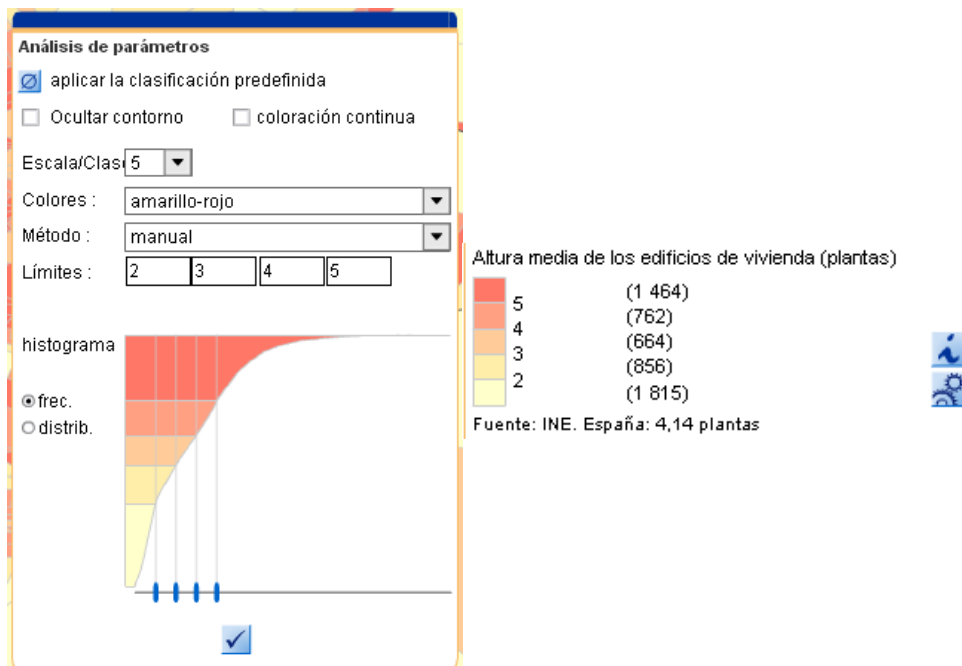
Análisis de parámetros

aplicar la clasificación predefinida

Ocultar contorno

coloración continua

Escala/Clas 5

Colores : amarillo-rojo

Método : manual

Límites : 2 3 4 5

histograma

frec.

distrib.

Altura media de los edificios de vivienda (plantas)

| | |
|---|---|
| 5 | (1 464) |
| 4 | (762) |
| 3 | (664) |
| 2 | (856) |
| | (1 815) |

Fuente: INE. España: 4,14 plantas